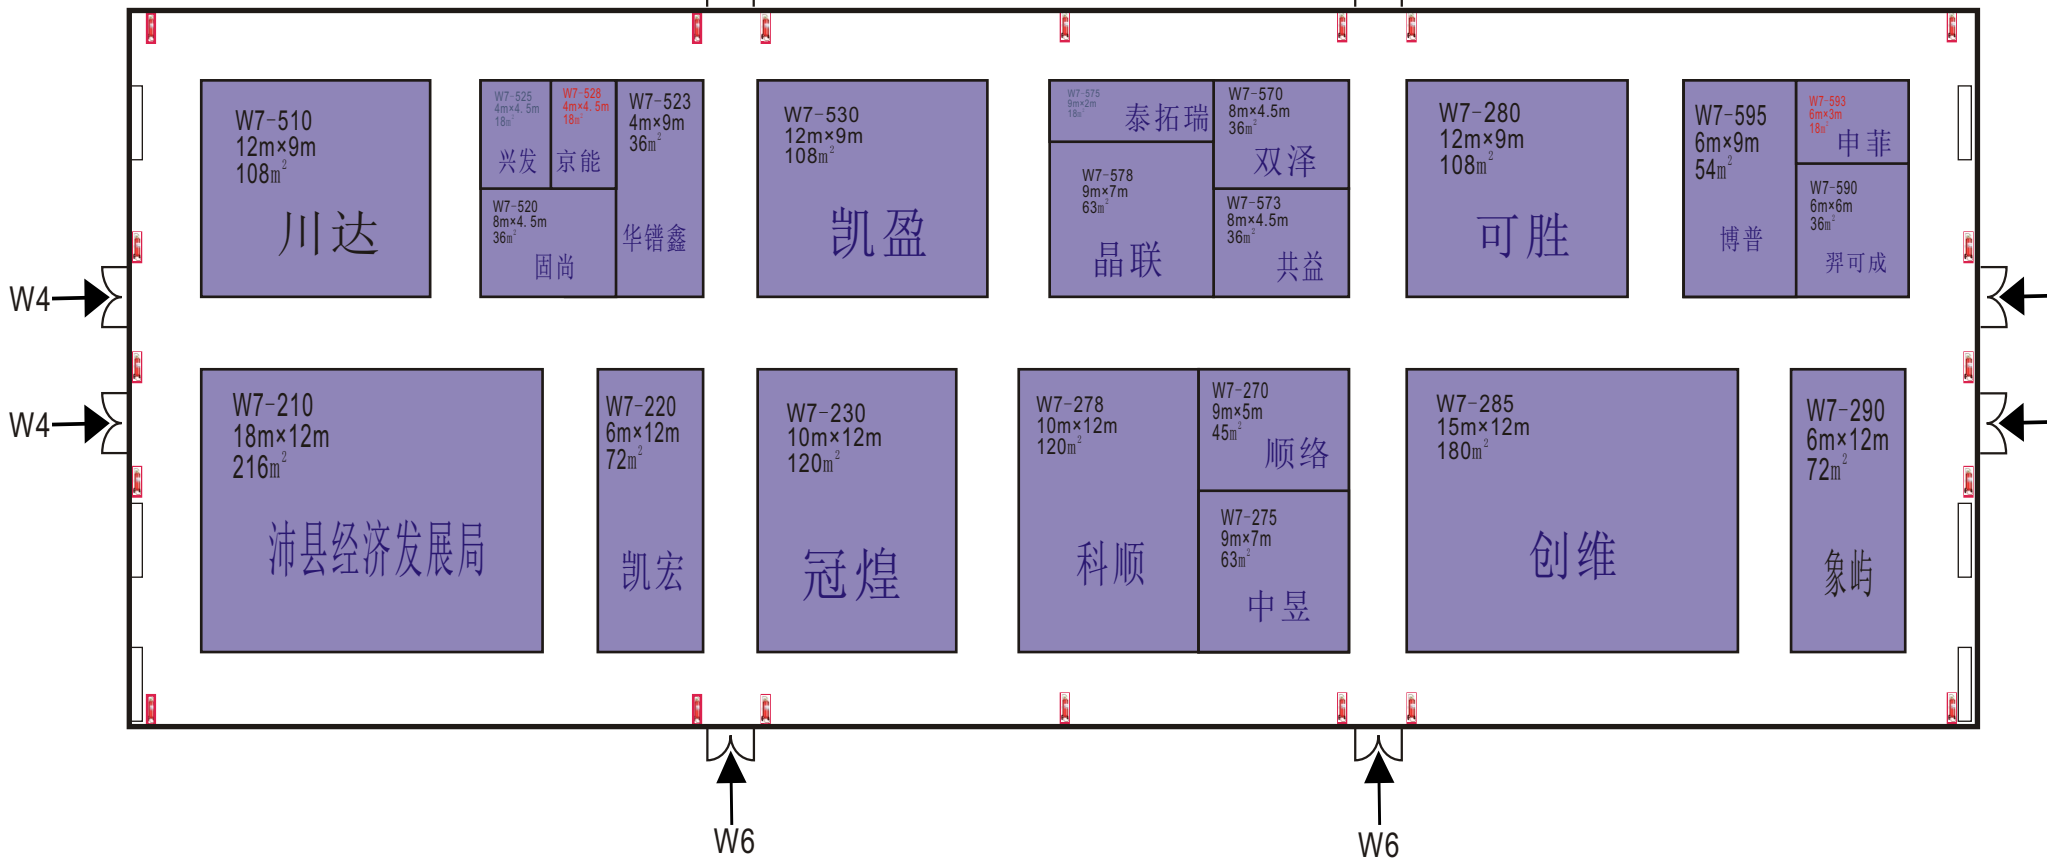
W7-510
12m×9m
108㎡
川达

W7-525
4m×4.5m
18㎡
兴发

W7-528
4m×4.5m
18㎡
京能

W7-523
4m×9m
36㎡
华锴鑫

W7-520
8m×4.5m
36㎡
固尚

W7-530
12m×9m
108㎡
凯盈

W7-575
9m×2m
18㎡
泰拓瑞

W7-570
8m×4.5m
36㎡
双泽

W7-578
9m×7m
63㎡
晶联

W7-573
8m×4.5m
36㎡
共益

W7-280
12m×9m
108㎡
可胜

W7-595
6m×9m
54㎡
博普

W7-593
6m×3m
18㎡
申菲

W7-590
6m×6m
36㎡
羿可成

W4
W4

W7-210
18m×12m
216㎡
沛县经济发展局

W7-220
6m×12m
72㎡
凯宏

W7-230
10m×12m
120㎡
冠煌

W7-278
10m×12m
120㎡
科顺

W7-270
9m×5m
45㎡
顺络

W7-275
9m×7m
63㎡
中昱

W7-285
15m×12m
180㎡
创维

W7-290
6m×12m
72㎡
象屿

W6
W6